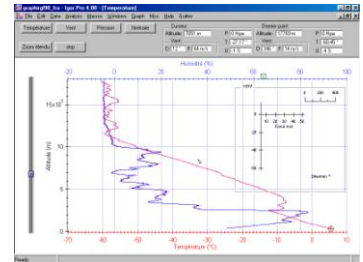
graphiqPRE.frm - Igor Pro 4.00 - [Temperature]

File Edit Data Analysis Macros Windows Graph Misc Aide Outlier

Temperature Vent Pression Humidité

Zoom étendu stop

Curseur
Altitude 1050 m P 10 hPa
Vent 2 T
D 17 V 44 m/s
Hr 1 %

Dernier point
Altitude 17769 m P 79 hPa
Vent T -60.45
D 245 V 36 m/s
Hr 4 %

Humidité (%)

0 20 40 60 80 100

Altitude (m)

15x10³

10

5

0

-70 -60 -50 -40 -30 -20 -10 0 10

Température (°C)

vent

Force vent

Direction °

Ready